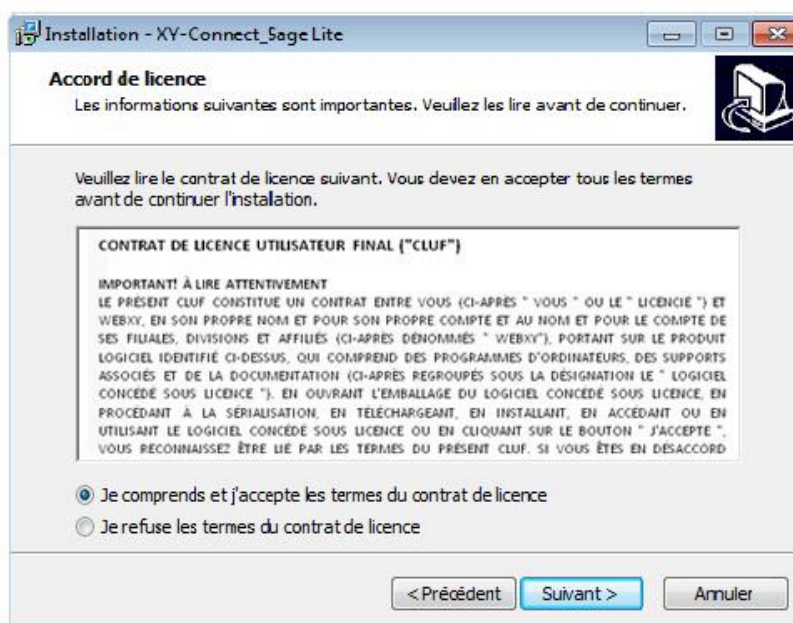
Installation - XY-Connect_Sage Lite

Accord de licence
Les informations suivantes sont importantes. Veuillez les lire avant de continuer.

Veuillez lire le contrat de licence suivant. Vous devez en accepter tous les termes avant de continuer l'installation.

CONTRAT DE LICENCE UTILISATEUR FINAL ("CLUF")

IMPORTANT! À LIRE ATTENTIVEMENT
LE PRÉSENT CLUF CONSTITUE UN CONTRAT ENTRE VOUS (CI-APRÈS " VOUS " OU LE " LICENCIÉ ") ET WEBXY, EN SON PROPRE NOM ET POUR SON PROPRE COMPTE ET AU NOM ET POUR LE COMPTE DE SES FILIALES, DIVISIONS ET AFFILIÉS (CI-APRÈS DÉNOMMÉS " WEBXY"), PORTANT SUR LE PRODUIT LOGICIEL IDENTIFIÉ CI-DESSUS, QUI COMPREND DES PROGRAMMES D'ORDINATEURS, DES SUPPORTS ASSOCIÉS ET DE LA DOCUMENTATION (CI-APRÈS REGROUPÉS SOUS LA DÉSIGNATION LE " LOGICIEL CONCÉDÉ SOUS LICENCE "). EN OUVRANT L'EMBALLAGE DU LOGICIEL CONCÉDÉ SOUS LICENCE, EN PROCÉDANT À LA SÉRIALISATION, EN TÉLÉCHARGEANT, EN INSTALLANT, EN ACCÉDANT OU EN UTILISANT LE LOGICIEL CONCÉDÉ SOUS LICENCE OU EN CLIQUANT SUR LE BOUTON " J'ACCEPTE ", VOUS RECONNAISSEZ ÊTRE LIÉ PAR LES TERMES DU PRÉSENT CLUF. SI VOUS ÊTES EN DÉSACCORD

Je comprends et j'accepte les termes du contrat de licence
Je refuse les termes du contrat de licence

< Précédent
Suivant >
Annuler